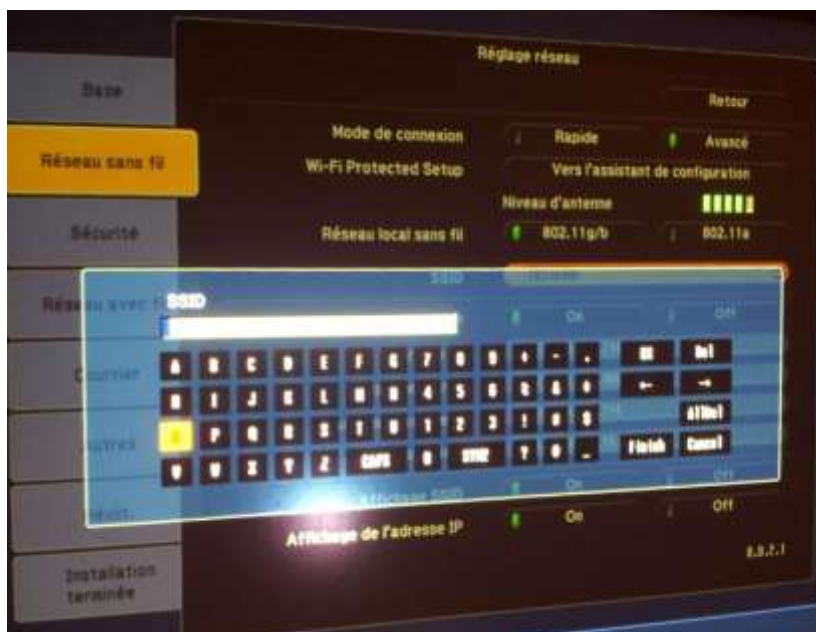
Réglage réseau

Base

Retour

Mode de connexion Rapide Avancé

Réseau sans fil

Wi-Fi Protected Setup Vers l'assistant de configuration

Niveau d'antenne

Sécurité

Réseau local sans fil 802.11g/b 802.11a

SSID

Réseau avec fil

SSID

On Off

Courrier

Autres

Affichage SSID On Off

Init.

Affichage de l'adresse IP On Off

Installation terminée

A B C D E F G 7 8 9 + - . BS Del

H I J K L M N 4 5 6 @ # $ ← →

O P Q R S T U 1 2 3 ! & % AllDel

V W X Y Z CAPS 0 SYM2 ? ( _ Finish Cancel

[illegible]